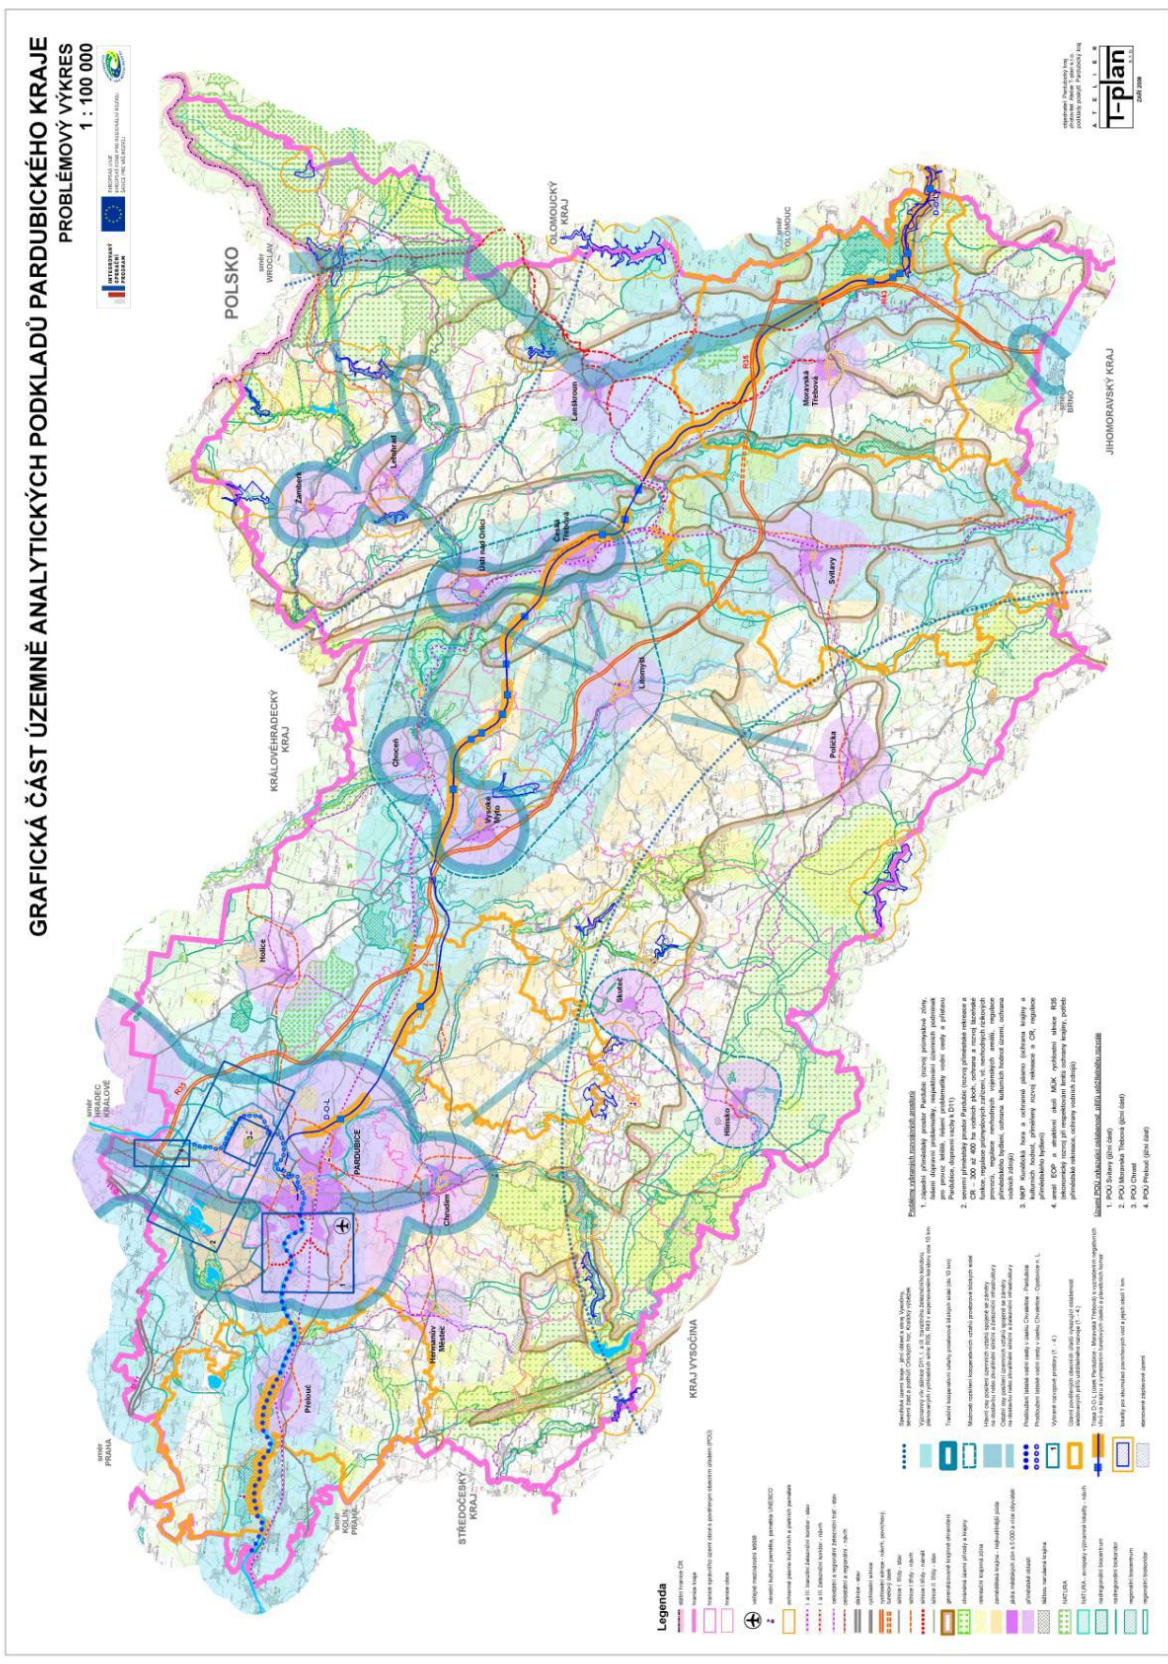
GRAFICKÁ ČÁST ÚZEMNĚ ANALYTICKÝCH PODKLADŮ PARDUBICKÉHO KRAJE
PROBLÉMOVÝ VÝKRES
1 : 100 000

POLSKO
směr WROCLAW
OLOMOUCKÝ KRAJ
směr OLOMOUC
JIHOMORAVSKÝ KRAJ
směr BRNO
KRÁLOVÉHRADECKÝ KRAJ
směr HRADEC KRÁLOVÉ
směr PRAHA
směr KOLÍN PRAHA
STŘEDOČESKÝ KRAJ
KRAJ VYSOČINA

Žamberk
Letohrad
Lanškroun
Ústí nad Orlicí
Česká Třebová
Moravská Třebová
Svitavy
Litomyšl
Polička
Choceň
Vysoké Mýto
Holice
Pardubice
Chrudim
Skuteč
Hlinsko
Heřmanův Městec
Přelouč
R35
R43
D-O-L

Legenda

Problémy vyžadující mezikrajské řešení
Území POÚ vyžadující zvláštní řešení

T-plan

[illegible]